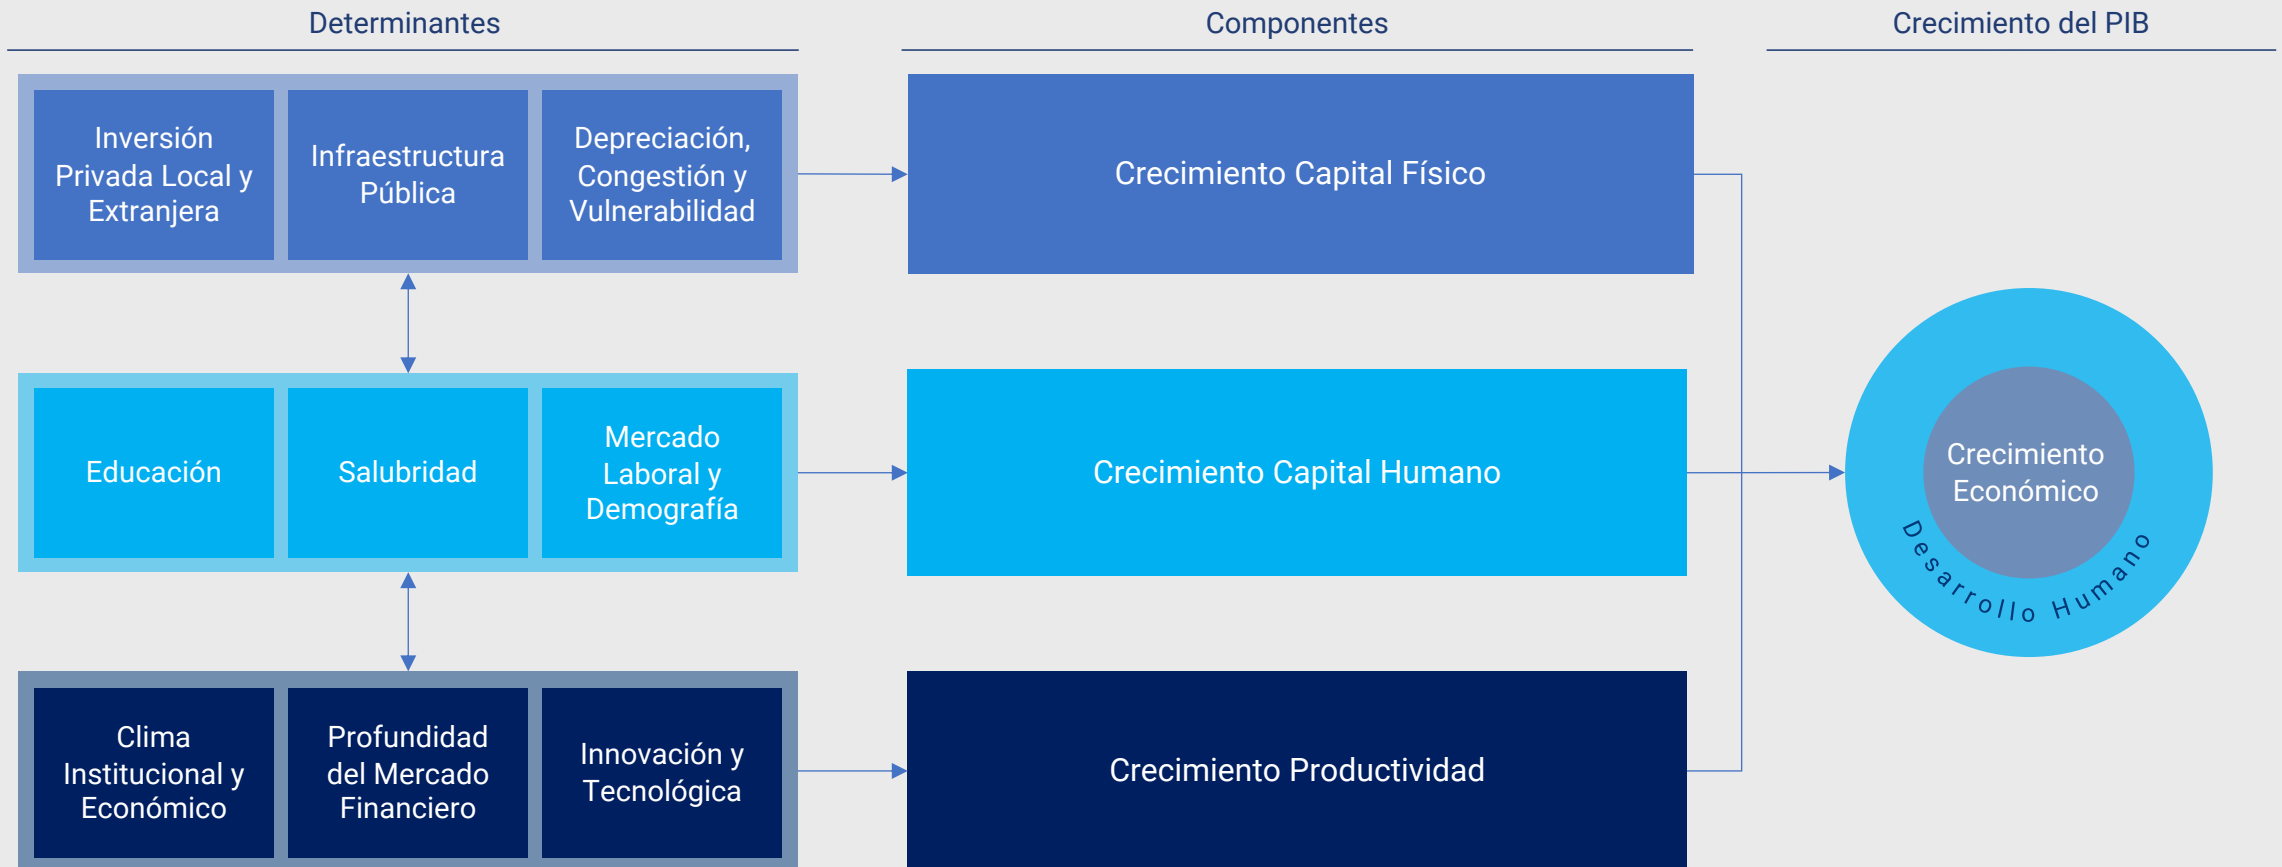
Determinantes

Componentes

Crecimiento del PIB

Inversión Privada Local y Extranjera

Infraestructura Pública

Depreciación, Congestión y Vulnerabilidad

Crecimiento Capital Físico

Educación

Salubridad

Mercado Laboral y Demografía

Crecimiento Capital Humano

Crecimiento Económico

Desarrollo Humano

Clima Institucional y Económico

Profundidad del Mercado Financiero

Innovación y Tecnológica

Crecimiento Productividad